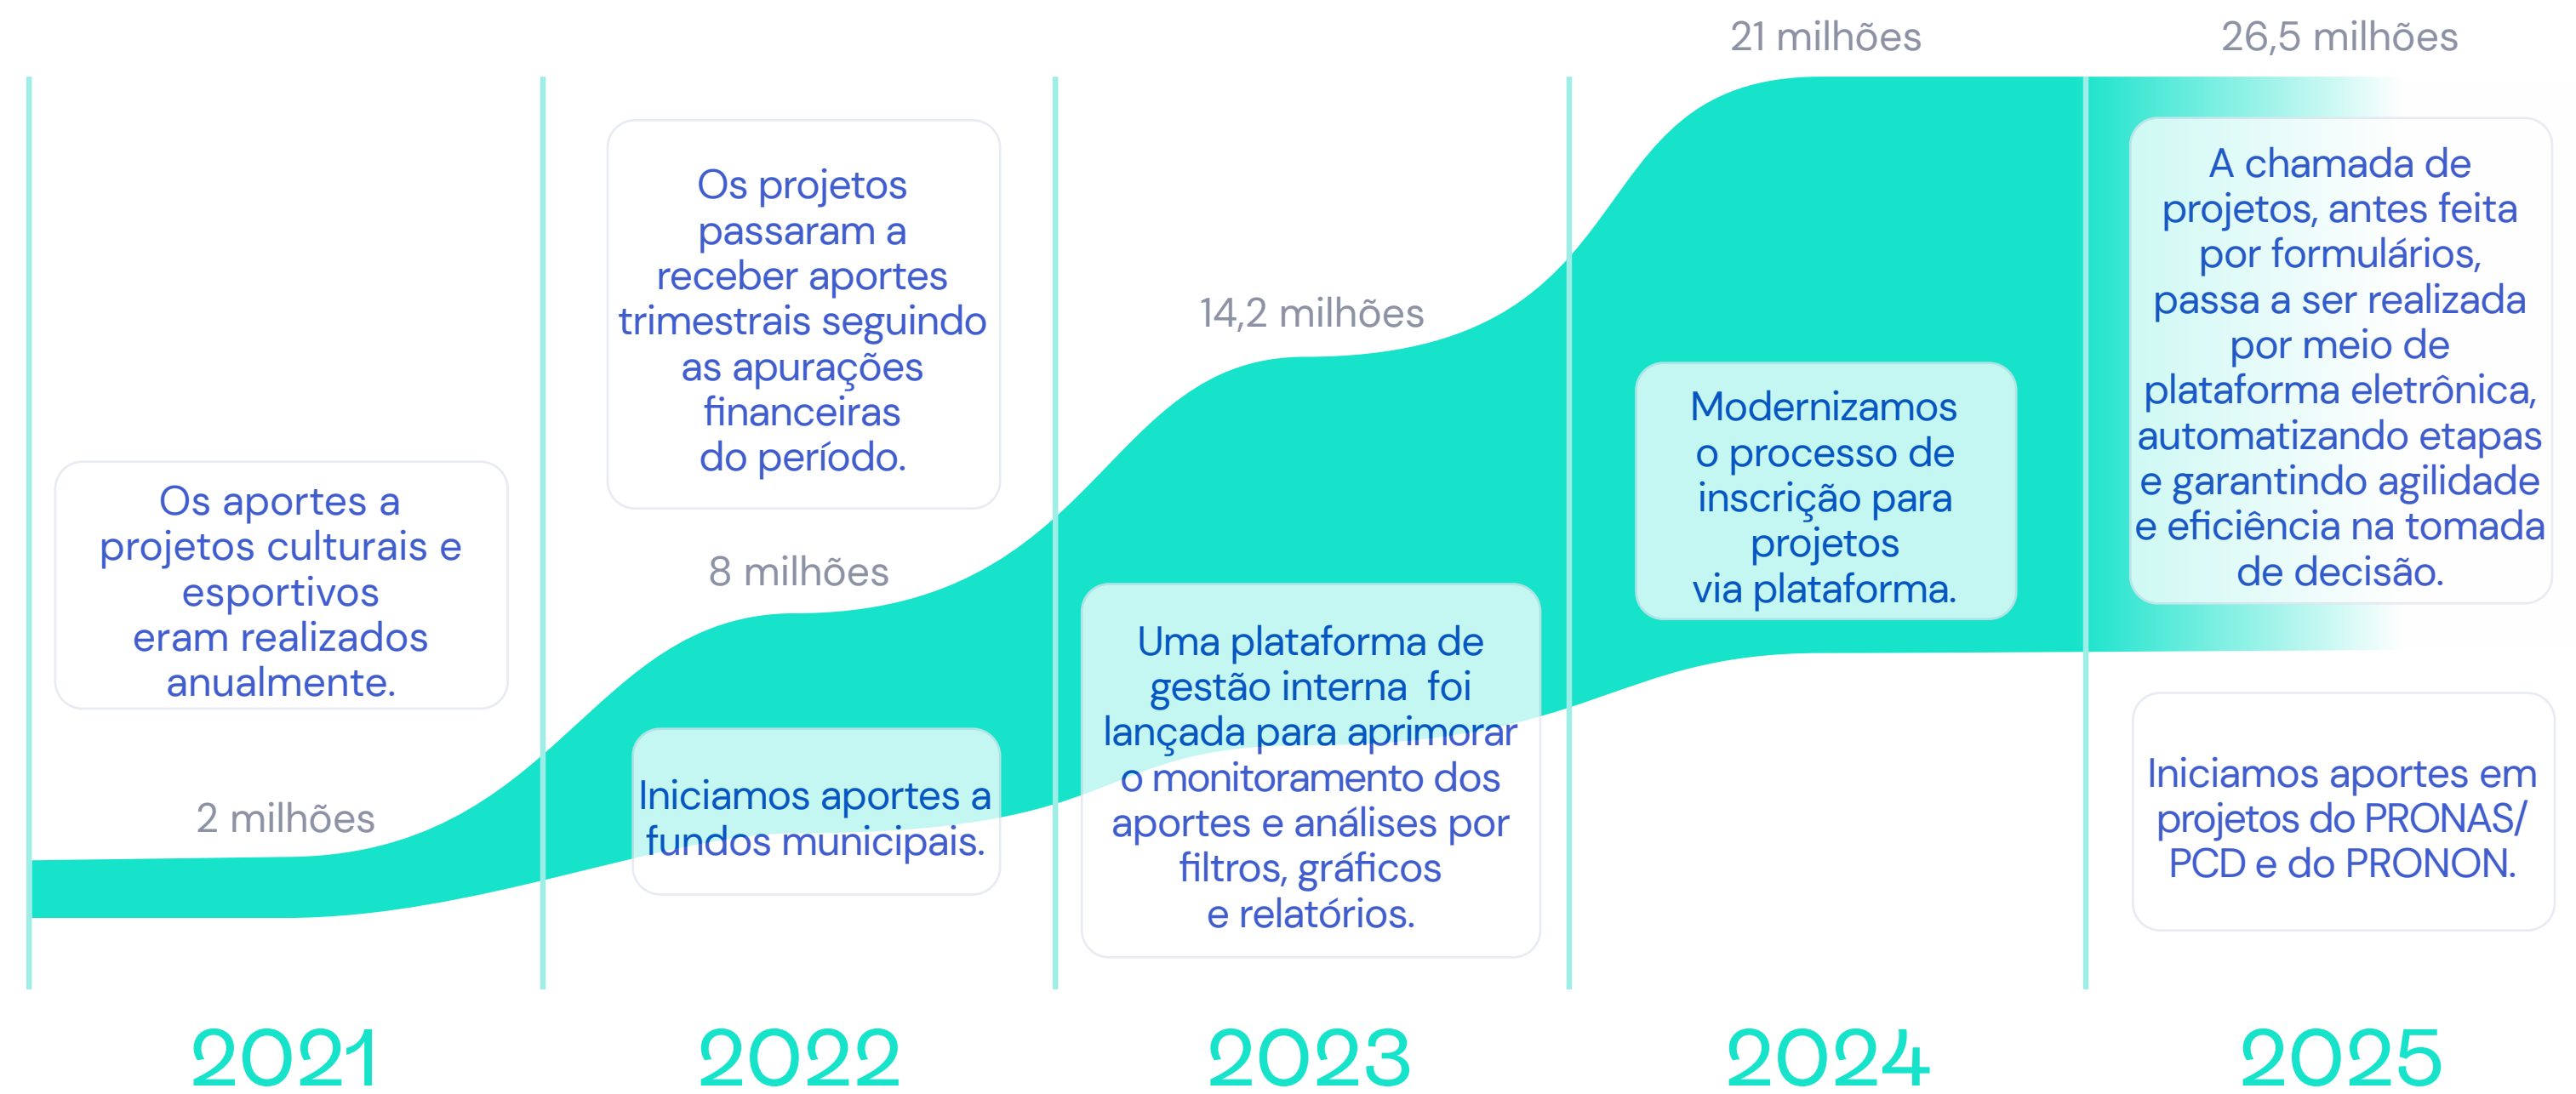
Os aportes a projetos culturais e esportivos eram realizados anualmente.

2 milhões

2021

Os projetos passaram a receber aportes trimestrais seguindo as apurações financeiras do período.

8 milhões

Iniciamos aportes a fundos municipais.

2022

14,2 milhões

Uma plataforma de gestão interna foi lançada para aprimorar o monitoramento dos aportes e análises por filtros, gráficos e relatórios.

2023

21 milhões

Modernizamos o processo de inscrição para projetos via plataforma.

2024

26,5 milhões

A chamada de projetos, antes feita por formulários, passa a ser realizada por meio de plataforma eletrônica, automatizando etapas e garantindo agilidade e eficiência na tomada de decisão.

Iniciamos aportes em projetos do PRONAS/PCD e do PRONON.

2025